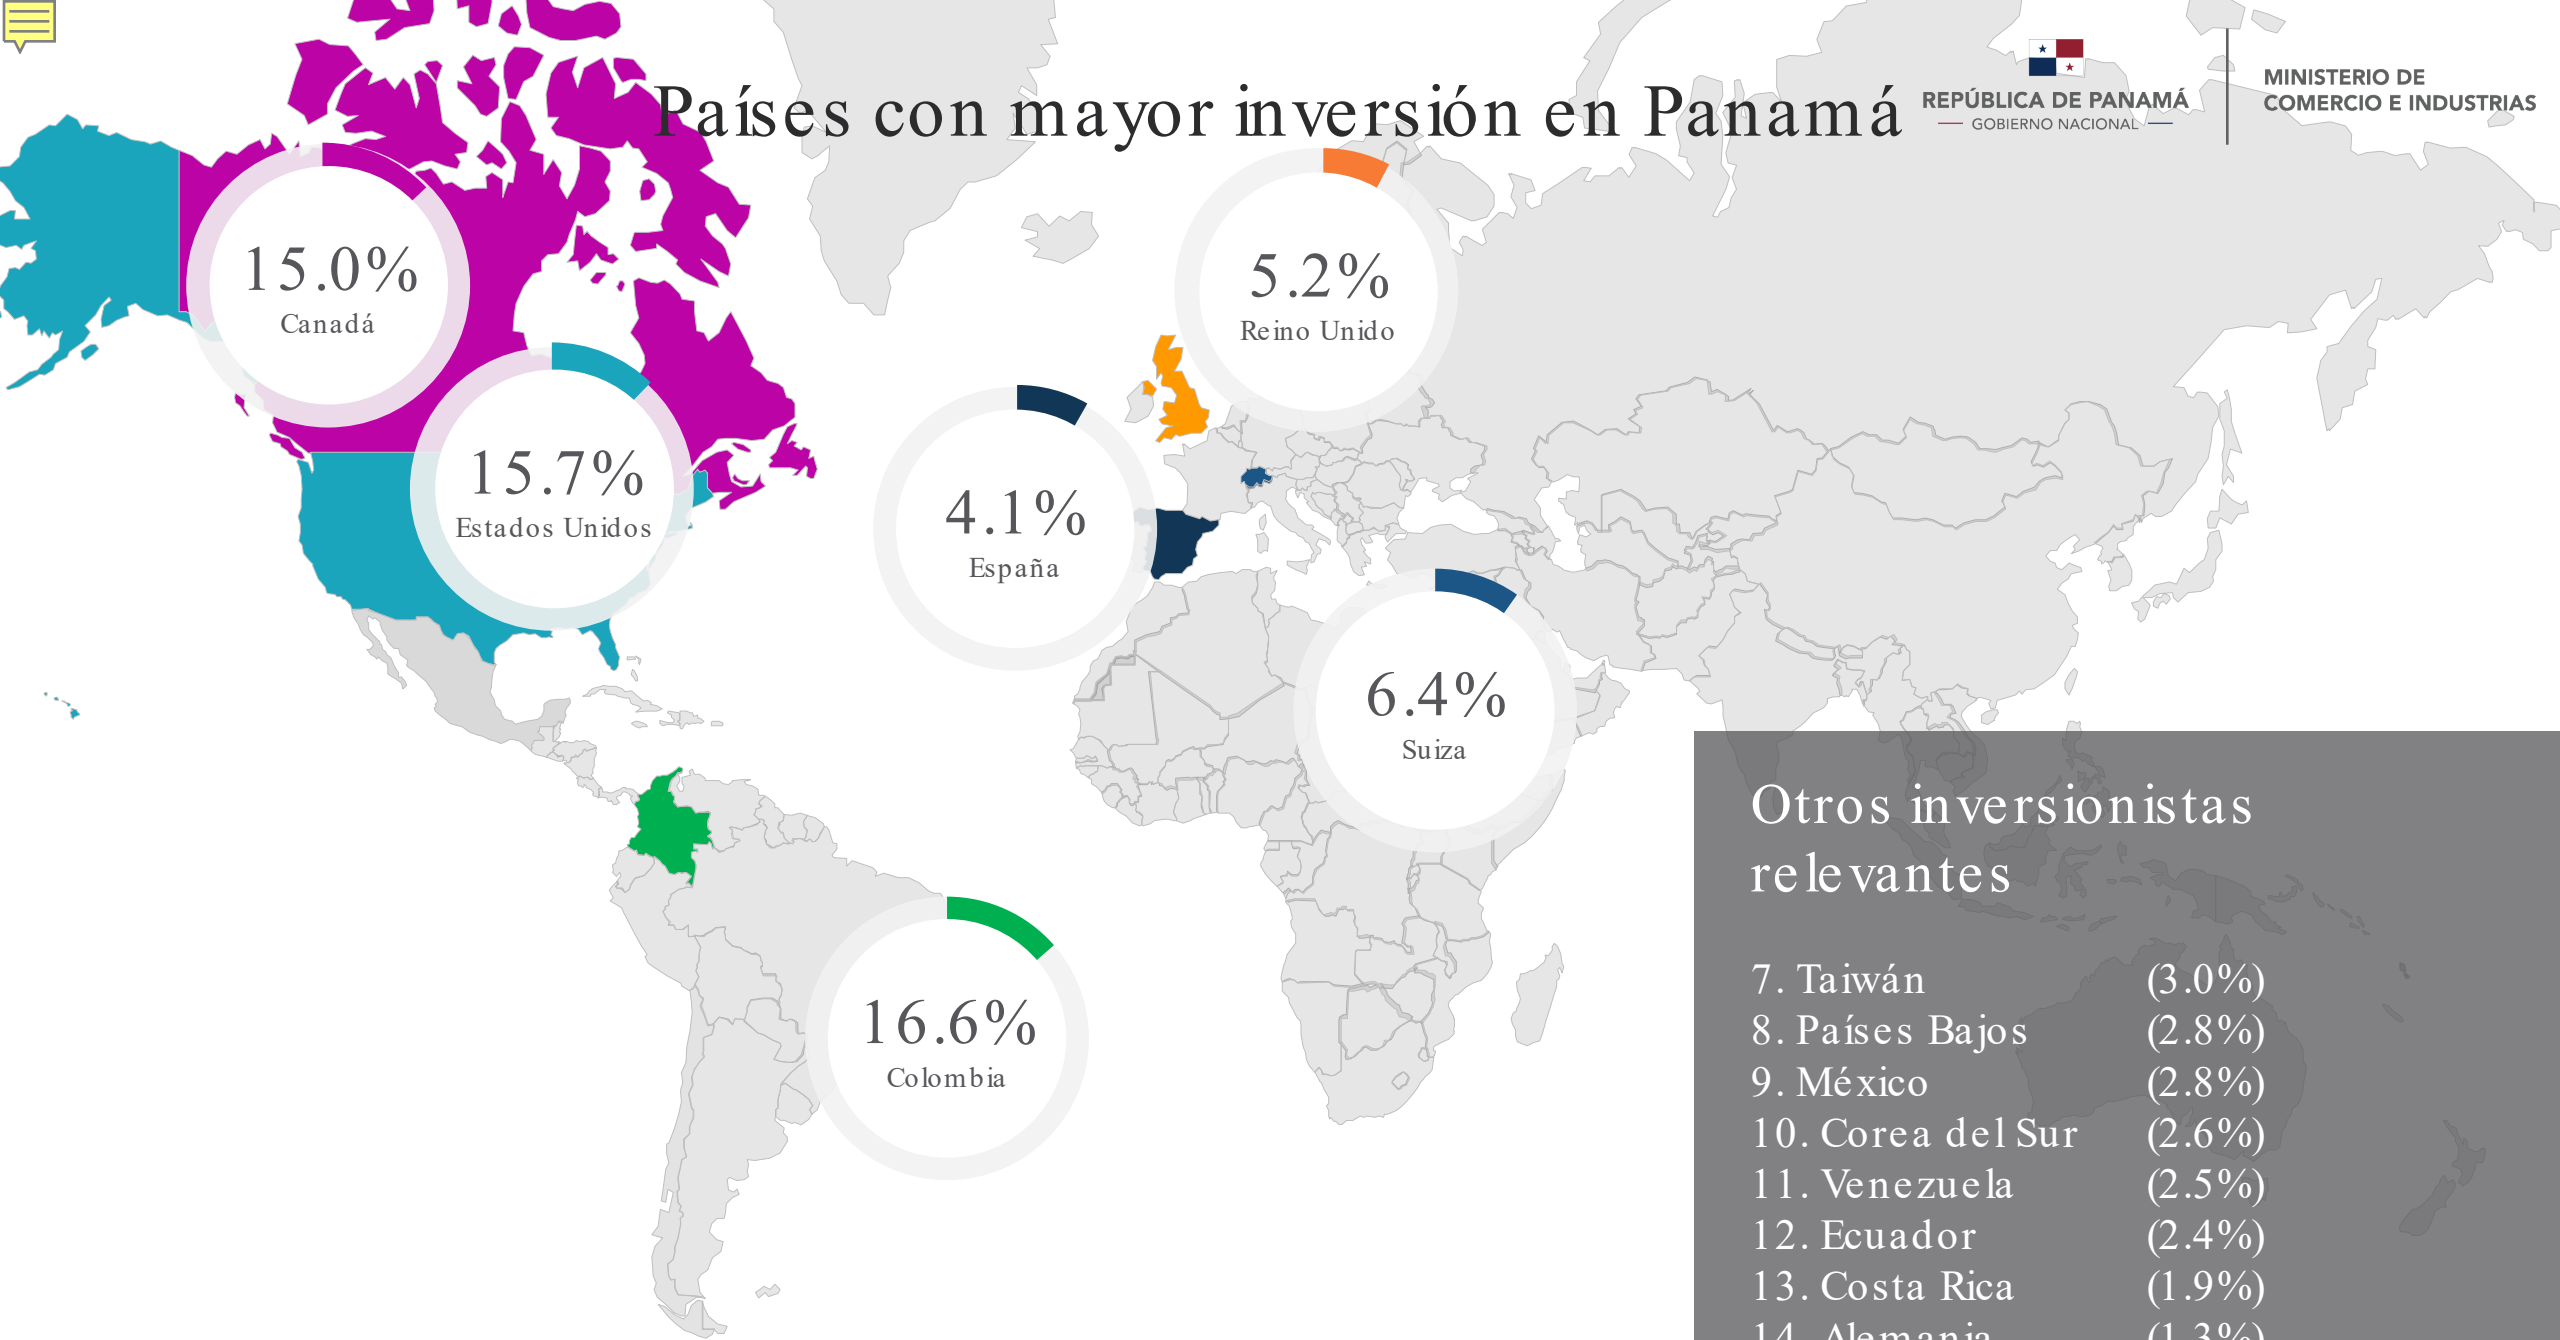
Países con mayor inversión en Panamá

REPÚBLICA DE PANAMÁ
GOBIERNO NACIONAL

MINISTERIO DE COMERCIO E INDUSTRIAS

15.0%
Canadá

15.7%
Estados Unidos

4.1%
España

5.2%
Reino Unido

6.4%
Suiza

16.6%
Colombia

Otros inversionistas relevantes

| | |
|---|---|
| 7. Taiwán | (3.0%) |
| 8. Países Bajos | (2.8%) |
| 9. México | (2.8%) |
| 10. Corea del Sur | (2.6%) |
| 11. Venezuela | (2.5%) |
| 12. Ecuador | (2.4%) |
| 13. Costa Rica | (1.9%) |
| 14. Alemania | (1.3%) |